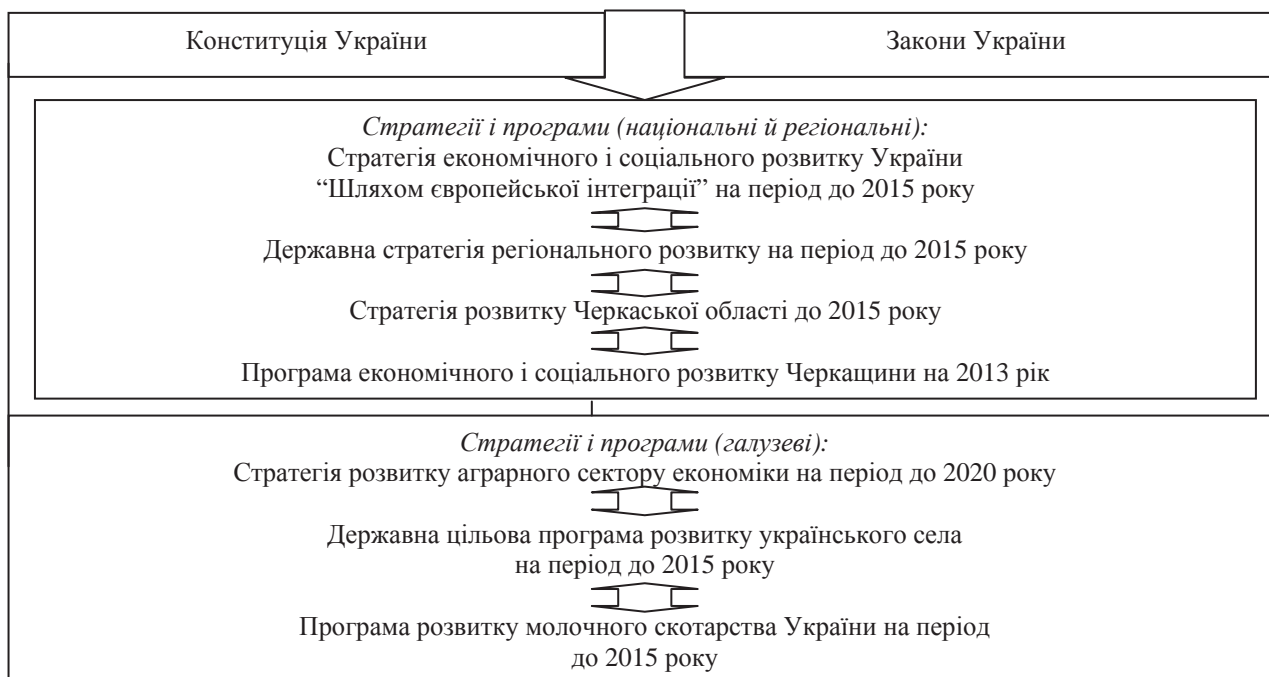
Конституція України

Закони України

*Стратегії і програми (національні й регіональні):*
Стратегія економічного і соціального розвитку України "Шляхом європейської інтеграції" на період до 2015 року

Державна стратегія регіонального розвитку на період до 2015 року

Стратегія розвитку Черкаської області до 2015 року

Програма економічного і соціального розвитку Черкащини на 2013 рік

*Стратегії і програми (галузеві):*
Стратегія розвитку аграрного сектору економіки на період до 2020 року

Державна цільова програма розвитку українського села на період до 2015 року

Програма розвитку молочного скотарства України на період до 2015 року